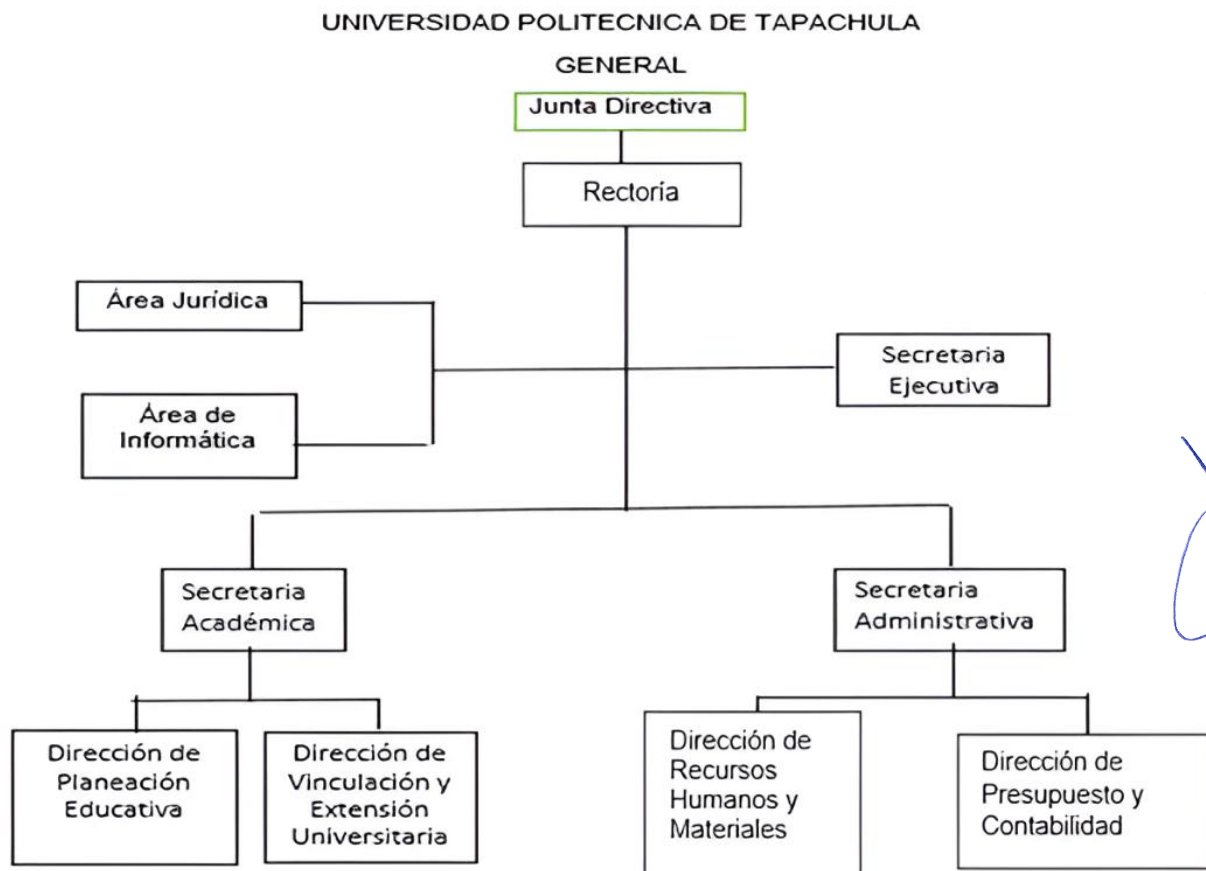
UNIVERSIDAD POLITECNICA DE TAPACHULA

GENERAL

Junta Directiva

Rectoría

Área Jurídica

Área de Informática

Secretaria Ejecutiva

Secretaria Académica

Secretaria Administrativa

Dirección de Planeación Educativa

Dirección de Vinculación y Extensión Universitaria

Dirección de Recursos Humanos y Materiales

Dirección de Presupuesto y Contabilidad